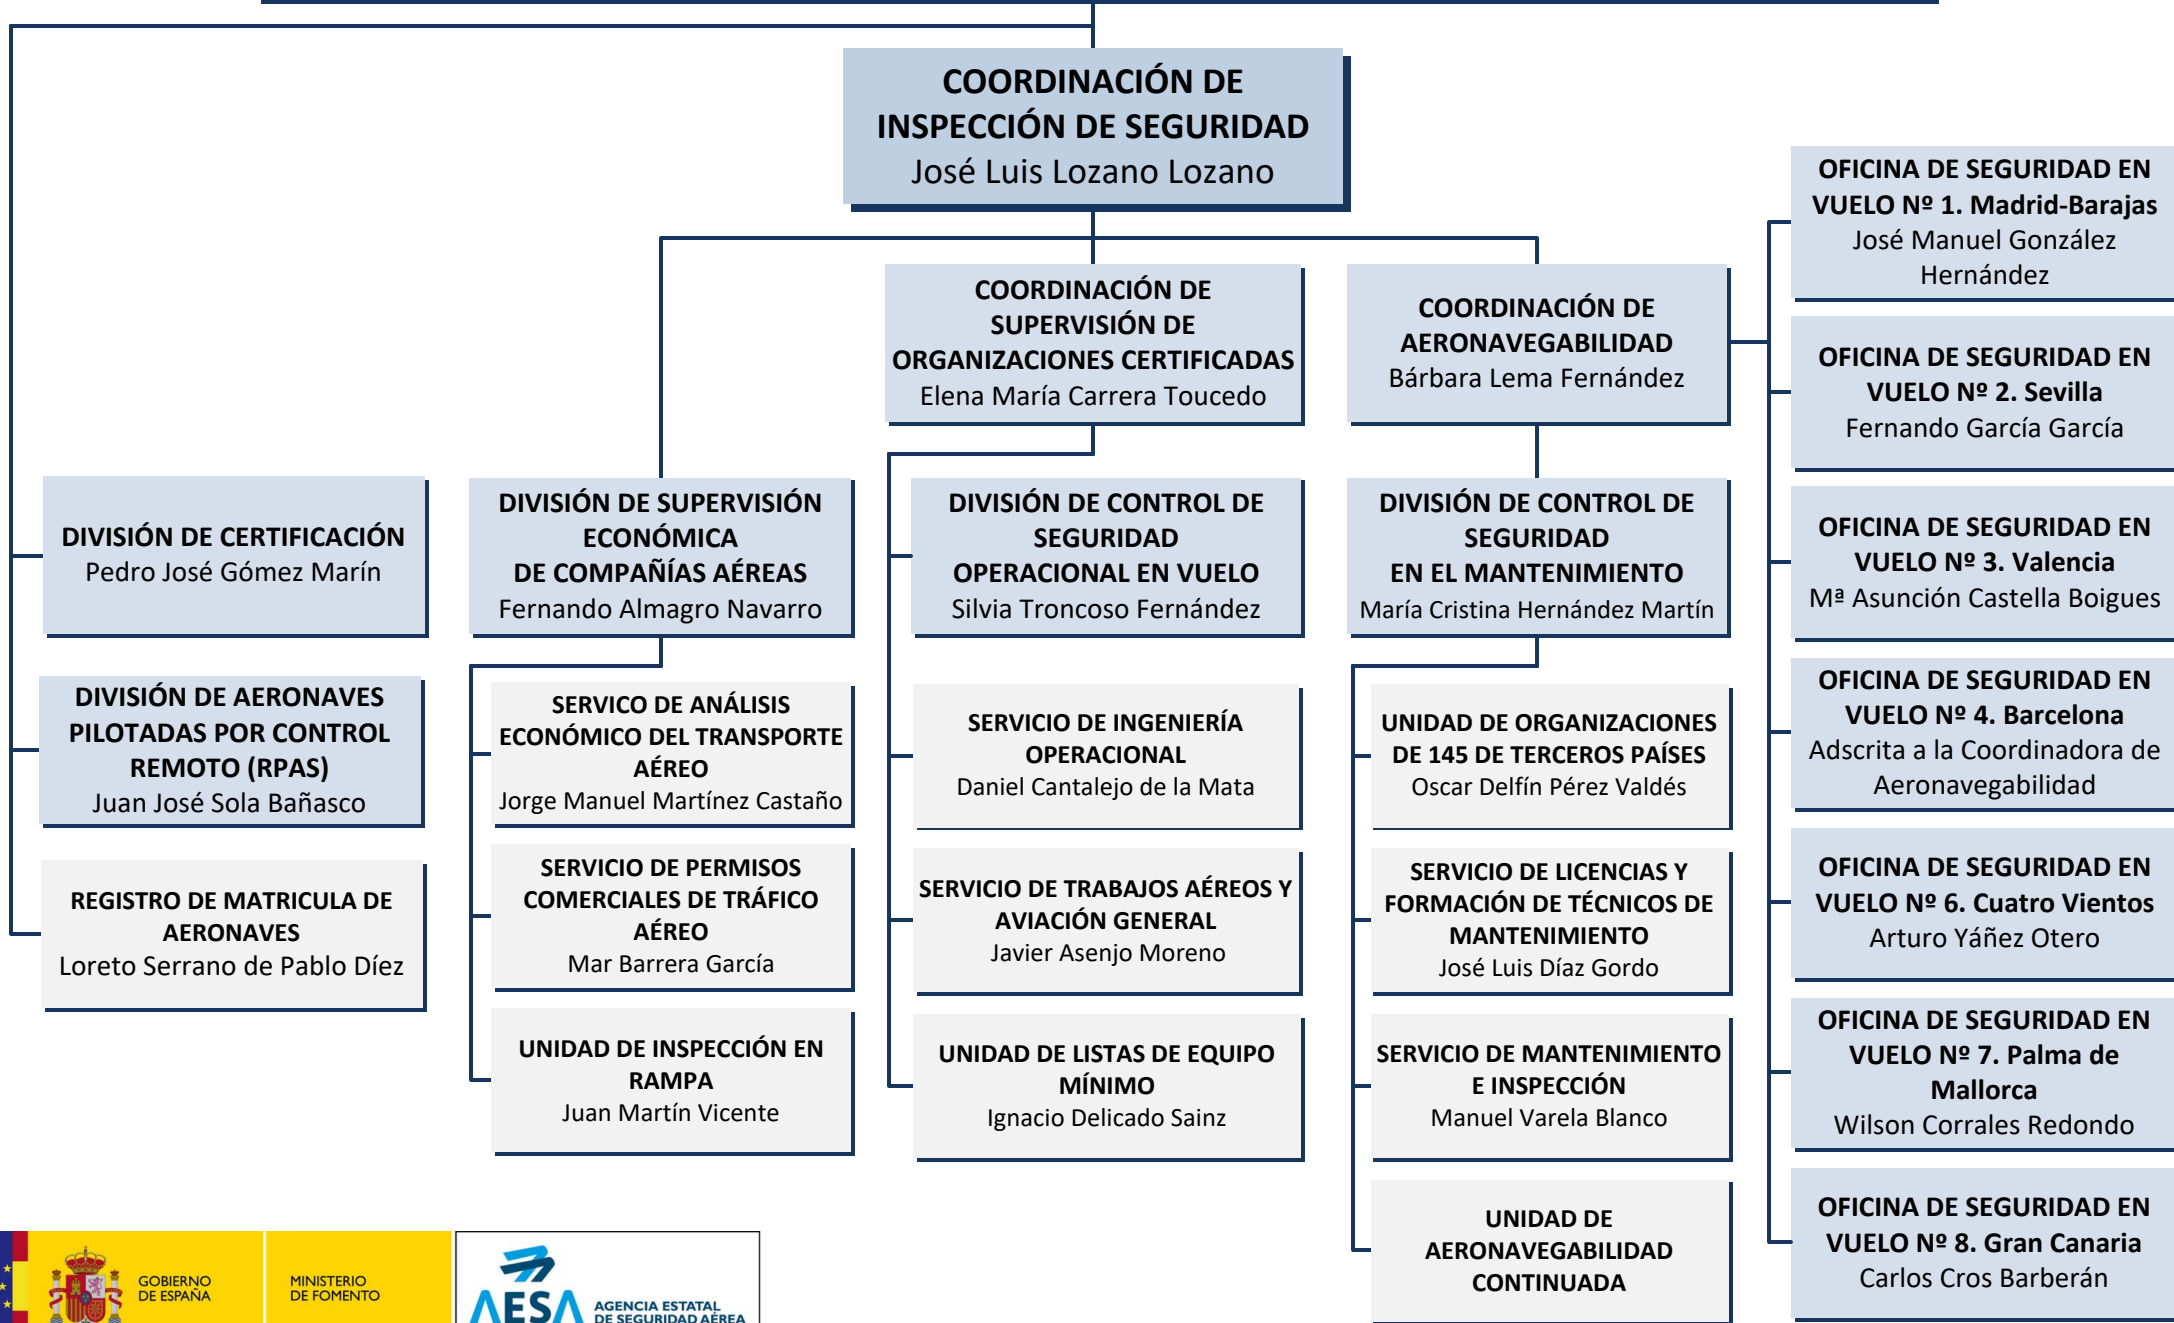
COORDINACIÓN DE INSPECCIÓN DE SEGURIDAD
José Luis Lozano Lozano

COORDINACIÓN DE SUPERVISIÓN DE ORGANIZACIONES CERTIFICADAS
Elena María Carrera Toucedo

COORDINACIÓN DE AERONAVEGABILIDAD
Bárbara Lema Fernández

OFICINA DE SEGURIDAD EN VUELO Nº 1. Madrid-Barajas
José Manuel González Hernández

OFICINA DE SEGURIDAD EN VUELO Nº 2. Sevilla
Fernando García García

OFICINA DE SEGURIDAD EN VUELO Nº 3. Valencia
Mª Asunción Castella Boigues

OFICINA DE SEGURIDAD EN VUELO Nº 4. Barcelona
Adscrita a la Coordinadora de Aeronavegabilidad

OFICINA DE SEGURIDAD EN VUELO Nº 6. Cuatro Vientos
Arturo Yáñez Otero

OFICINA DE SEGURIDAD EN VUELO Nº 7. Palma de Mallorca
Wilson Corrales Redondo

OFICINA DE SEGURIDAD EN VUELO Nº 8. Gran Canaria
Carlos Cros Barberán

DIVISIÓN DE CERTIFICACIÓN
Pedro José Gómez Marín

DIVISIÓN DE AERONAVES PILOTADAS POR CONTROL REMOTO (RPAS)
Juan José Sola Bañasco

REGISTRO DE MATRICULA DE AERONAVES
Loreto Serrano de Pablo Díez

DIVISIÓN DE SUPERVISIÓN ECONÓMICA DE COMPAÑÍAS AÉREAS
Fernando Almagro Navarro

SERVICO DE ANÁLISIS ECONÓMICO DEL TRANSPORTE AÉREO
Jorge Manuel Martínez Castaño

SERVICIO DE PERMISOS COMERCIALES DE TRÁFICO AÉREO
Mar Barrera García

UNIDAD DE INSPECCIÓN EN RAMPA
Juan Martín Vicente

DIVISIÓN DE CONTROL DE SEGURIDAD OPERACIONAL EN VUELO
Silvia Troncoso Fernández

SERVICIO DE INGENIERÍA OPERACIONAL
Daniel Cantalejo de la Mata

SERVICIO DE TRABAJOS AÉREOS Y AVIACIÓN GENERAL
Javier Asenjo Moreno

UNIDAD DE LISTAS DE EQUIPO MÍNIMO
Ignacio Delicado Sainz

DIVISIÓN DE CONTROL DE SEGURIDAD EN EL MANTENIMIENTO
María Cristina Hernández Martín

UNIDAD DE ORGANIZACIONES DE 145 DE TERCEROS PAÍSES
Oscar Delfín Pérez Valdés

SERVICIO DE LICENCIAS Y FORMACIÓN DE TÉCNICOS DE MANTENIMIENTO
José Luis Díaz Gordo

SERVICIO DE MANTENIMIENTO E INSPECCIÓN
Manuel Varela Blanco

UNIDAD DE AERONAVEGABILIDAD CONTINUADA

GOBIERNO DE ESPAÑA
MINISTERIO DE FOMENTO
AESA AGENCIA ESTATAL DE SEGURIDAD AÉREA